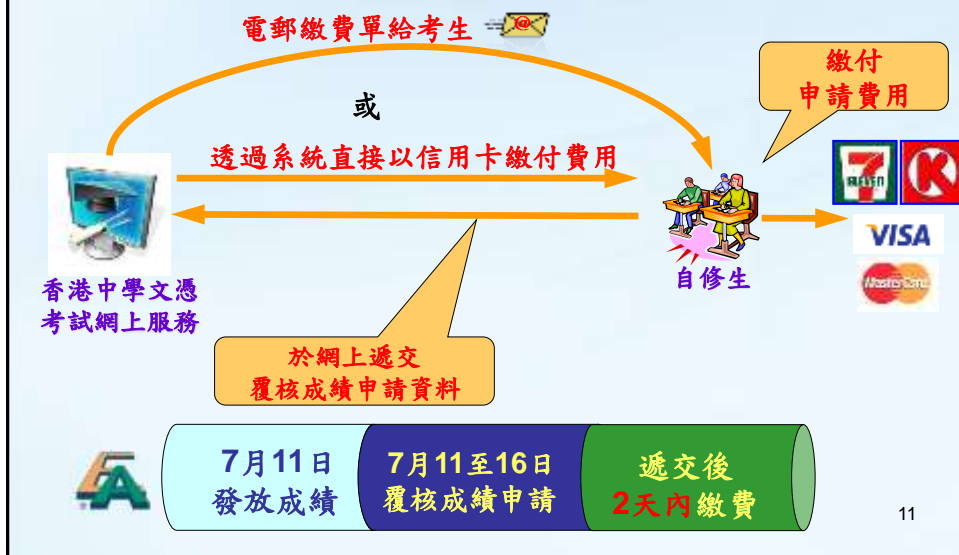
電郵繳費單給考生

或

透過系統直接以信用卡繳付費用

繳付
申請費用

香港中學文憑
考試網上服務

自修生

VISA

MasterCard

於網上遞交
覆核成績申請資料

7月11日
發放成績

7月11至16日
覆核成績申請

遞交後
2天內繳費

11